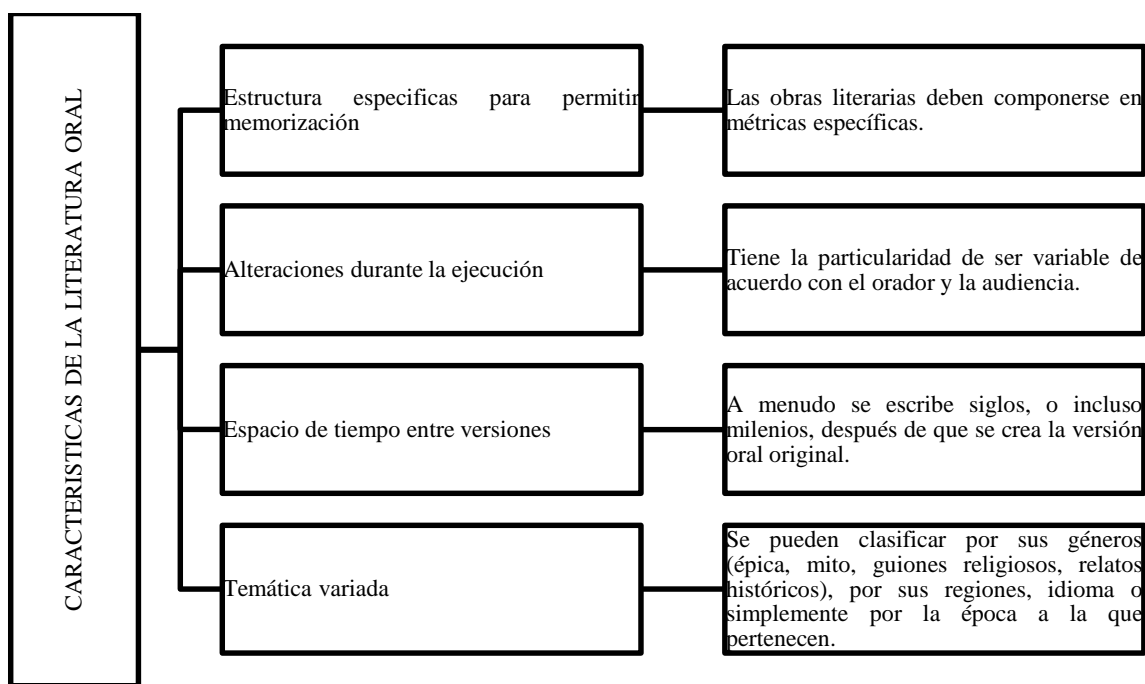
CARACTERISTICAS DE LA LITERATURA ORAL

Estructura especificas para permitir memorización

Las obras literarias deben componerse en métricas específicas.

Alteraciones durante la ejecución

Tiene la particularidad de ser variable de acuerdo con el orador y la audiencia.

Espacio de tiempo entre versiones

A menudo se escribe siglos, o incluso milenios, después de que se crea la versión oral original.

Temática variada

Se pueden clasificar por sus géneros (épica, mito, guiones religiosos, relatos históricos), por sus regiones, idioma o simplemente por la época a la que pertenecen.